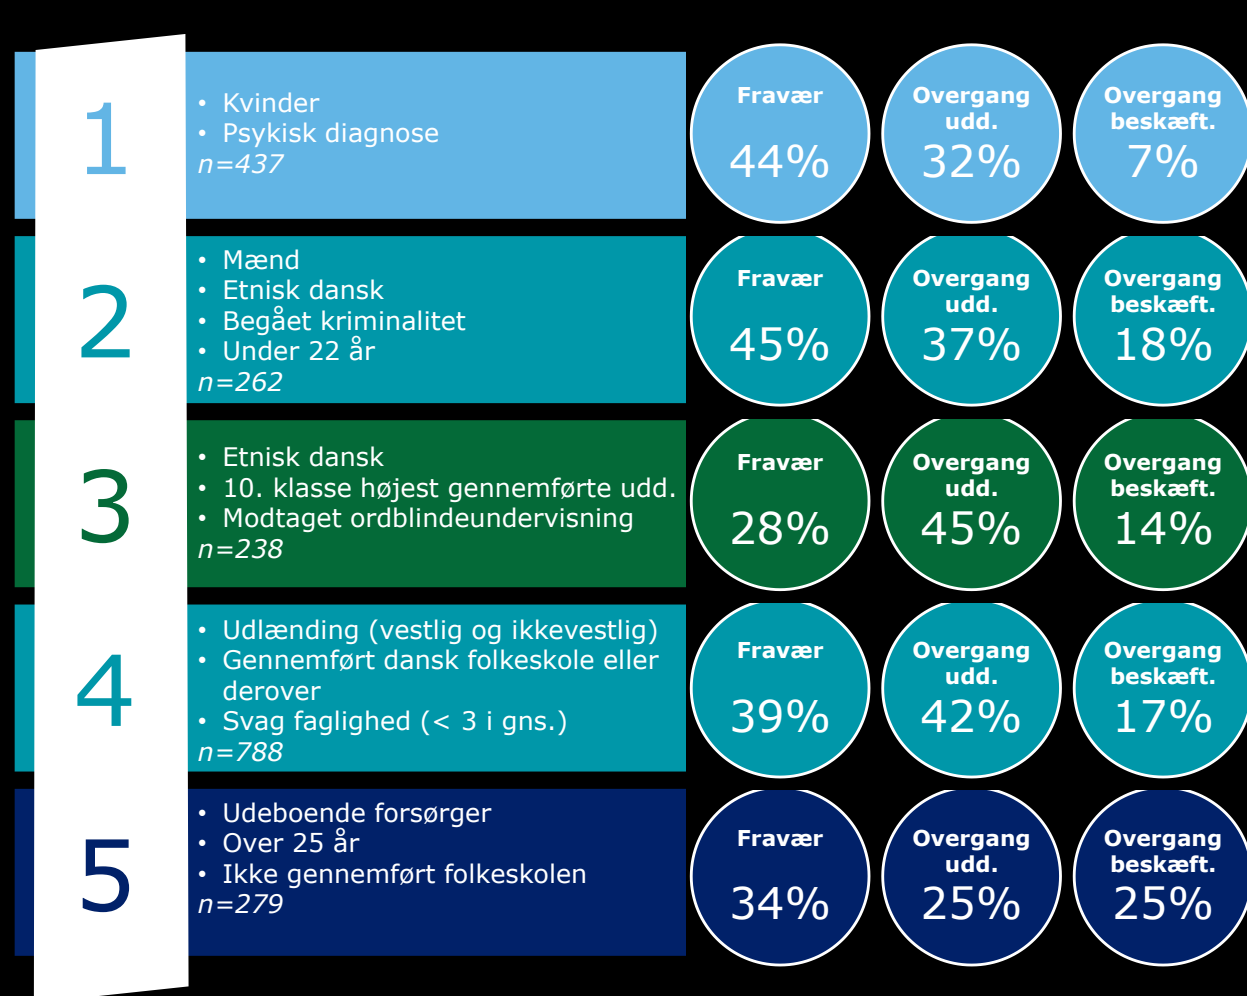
1

• Kvinder
• Psykisk diagnose
n=437

Fravær
44%

Overgang udd.
32%

Overgang beskæft.
7%

2

• Mænd
• Etnisk dansk
• Begået kriminalitet
• Under 22 år
n=262

Fravær
45%

Overgang udd.
37%

Overgang beskæft.
18%

3

• Etnisk dansk
• 10. klasse højest gennemførte udd.
• Modtaget ordblindeundervisning
n=238

Fravær
28%

Overgang udd.
45%

Overgang beskæft.
14%

4

• Udlænding (vestlig og ikkevestlig)
• Gennemført dansk folkeskole eller derover
• Svag faglighed (< 3 i gns.)
n=788

Fravær
39%

Overgang udd.
42%

Overgang beskæft.
17%

5

• Udeboende forsørger
• Over 25 år
• Ikke gennemført folkeskolen
n=279

Fravær
34%

Overgang udd.
25%

Overgang beskæft.
25%